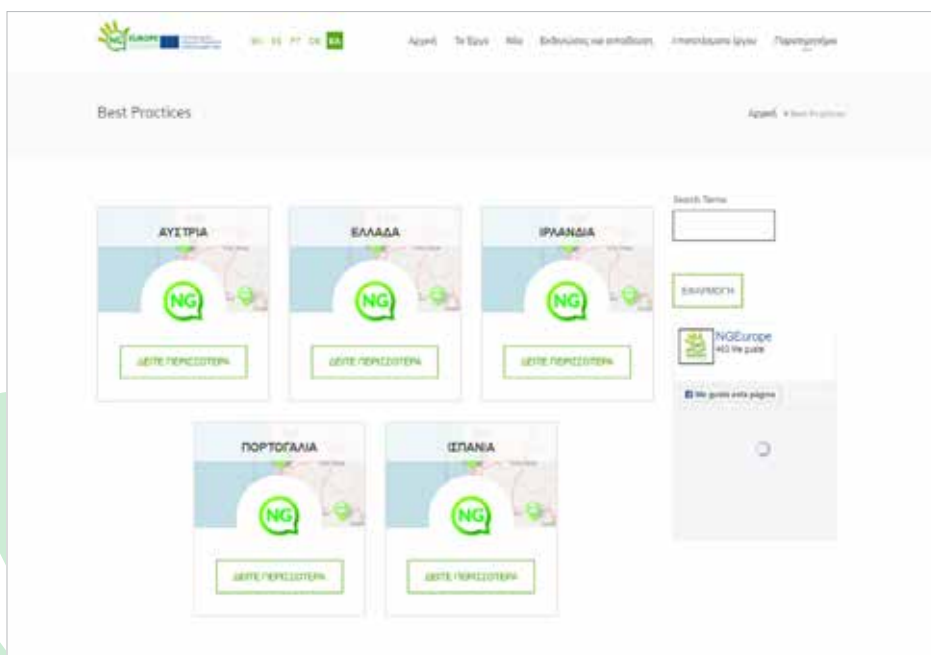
NG EUROPE

EN ES PT DE EL

Αρχική Τα Έργα Νέα Εκδηλώσεις και εκπαίδευση Αποτελέσματα Έργου Παρατηρητήριο

Best Practices

Αρχική » Best Practices

ΑΥΣΤΡΙΑ

NG

ΔΕΙΤΕ ΠΕΡΙΣΣΟΤΕΡΑ

ΕΛΛΑΔΑ

NG

ΔΕΙΤΕ ΠΕΡΙΣΣΟΤΕΡΑ

ΙΡΛΑΝΔΙΑ

NG

ΔΕΙΤΕ ΠΕΡΙΣΣΟΤΕΡΑ

ΠΟΡΤΟΓΑΛΙΑ

NG

ΔΕΙΤΕ ΠΕΡΙΣΣΟΤΕΡΑ

ΙΣΠΑΝΙΑ

NG

ΔΕΙΤΕ ΠΕΡΙΣΣΟΤΕΡΑ

Search Terms

ΕΦΑΡΜΟΓΗ

NGEurope
463 Me gusta

Me gusta esta página